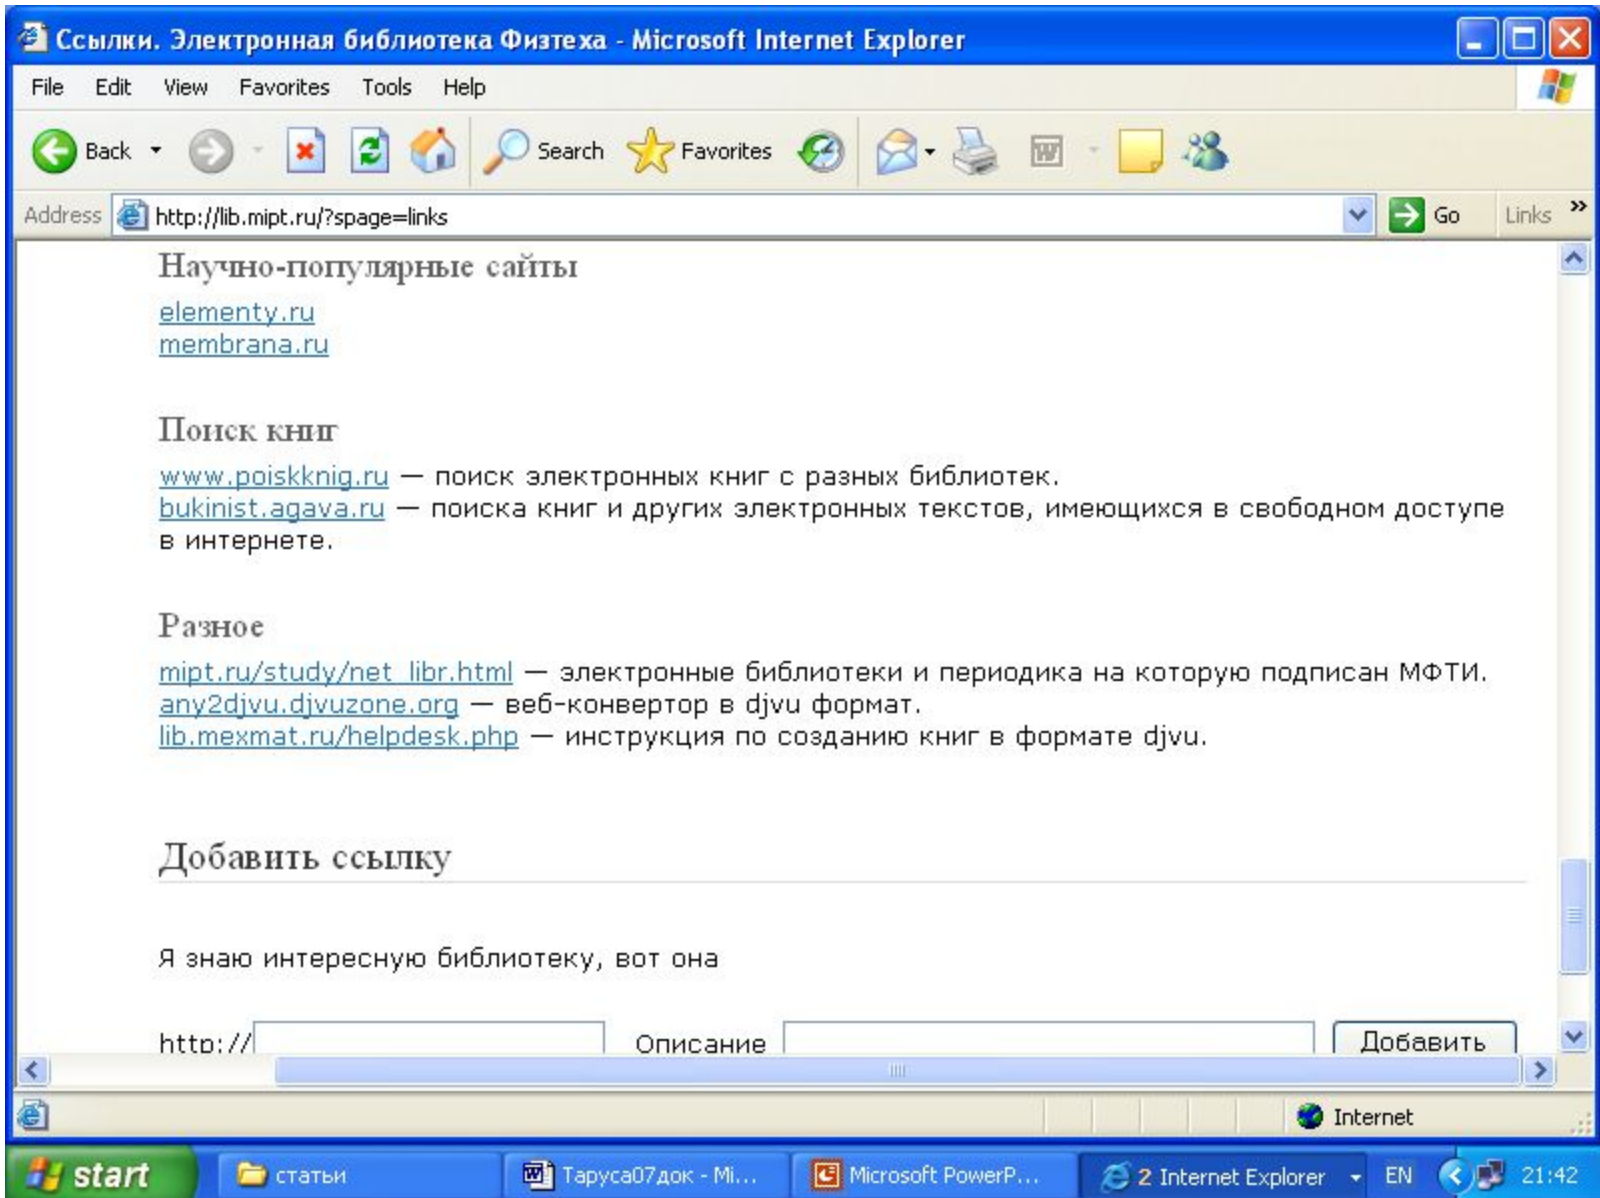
Ссылки. Электронная библиотека Физтеха - Microsoft Internet Explorer

File Edit View Favorites Tools Help

Back Search Favorites

Address http://lib.mipt.ru/?spage=links Go Links »

Научно-популярные сайты

elementy.ru
membrana.ru

Поиск книг

www.poiskknig.ru — поиск электронных книг с разных библиотек.
bukinist.agava.ru — поиска книг и других электронных текстов, имеющихся в свободном доступе в интернете.

Разное

mipt.ru/study/net_libr.html — электронные библиотеки и периодика на которую подписан МФТИ.
any2djvu.djvuzone.org — веб-конвертор в djvu формат.
lib.mexmat.ru/helpdesk.php — инструкция по созданию книг в формате djvu.

Добавить ссылку

Я знаю интересную библиотеку, вот она

http:// Описание Добавить

Internet

start статьи Таруса07док - Mi... Microsoft PowerP... 2 Internet Explorer EN 21:42